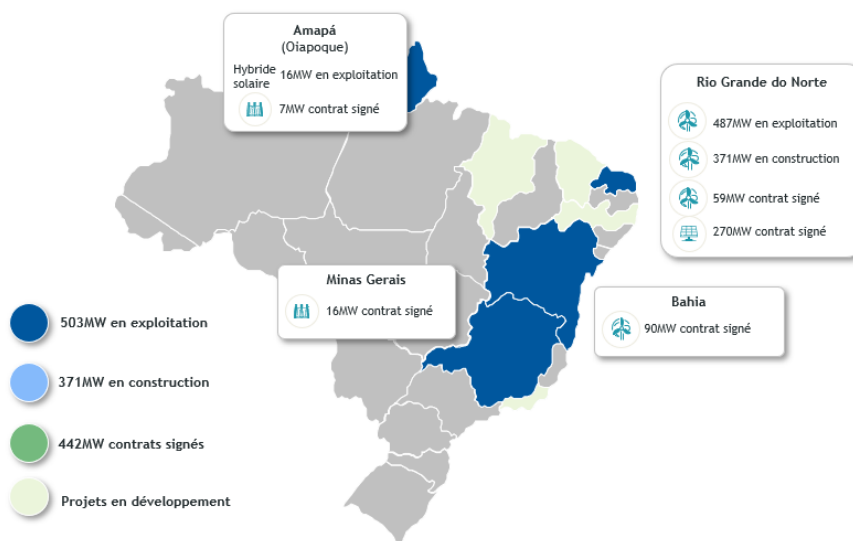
Amapá
(Oiapoque)
Hybride solaire 16MW en exploitation
7MW contrat signé

Rio Grande do Norte
487MW en exploitation
371MW en construction
59MW contrat signé
270MW contrat signé

Minas Gerais
16MW contrat signé

Bahia
90MW contrat signé

503MW en exploitation
371MW en construction
442MW contrats signés
Projets en développement